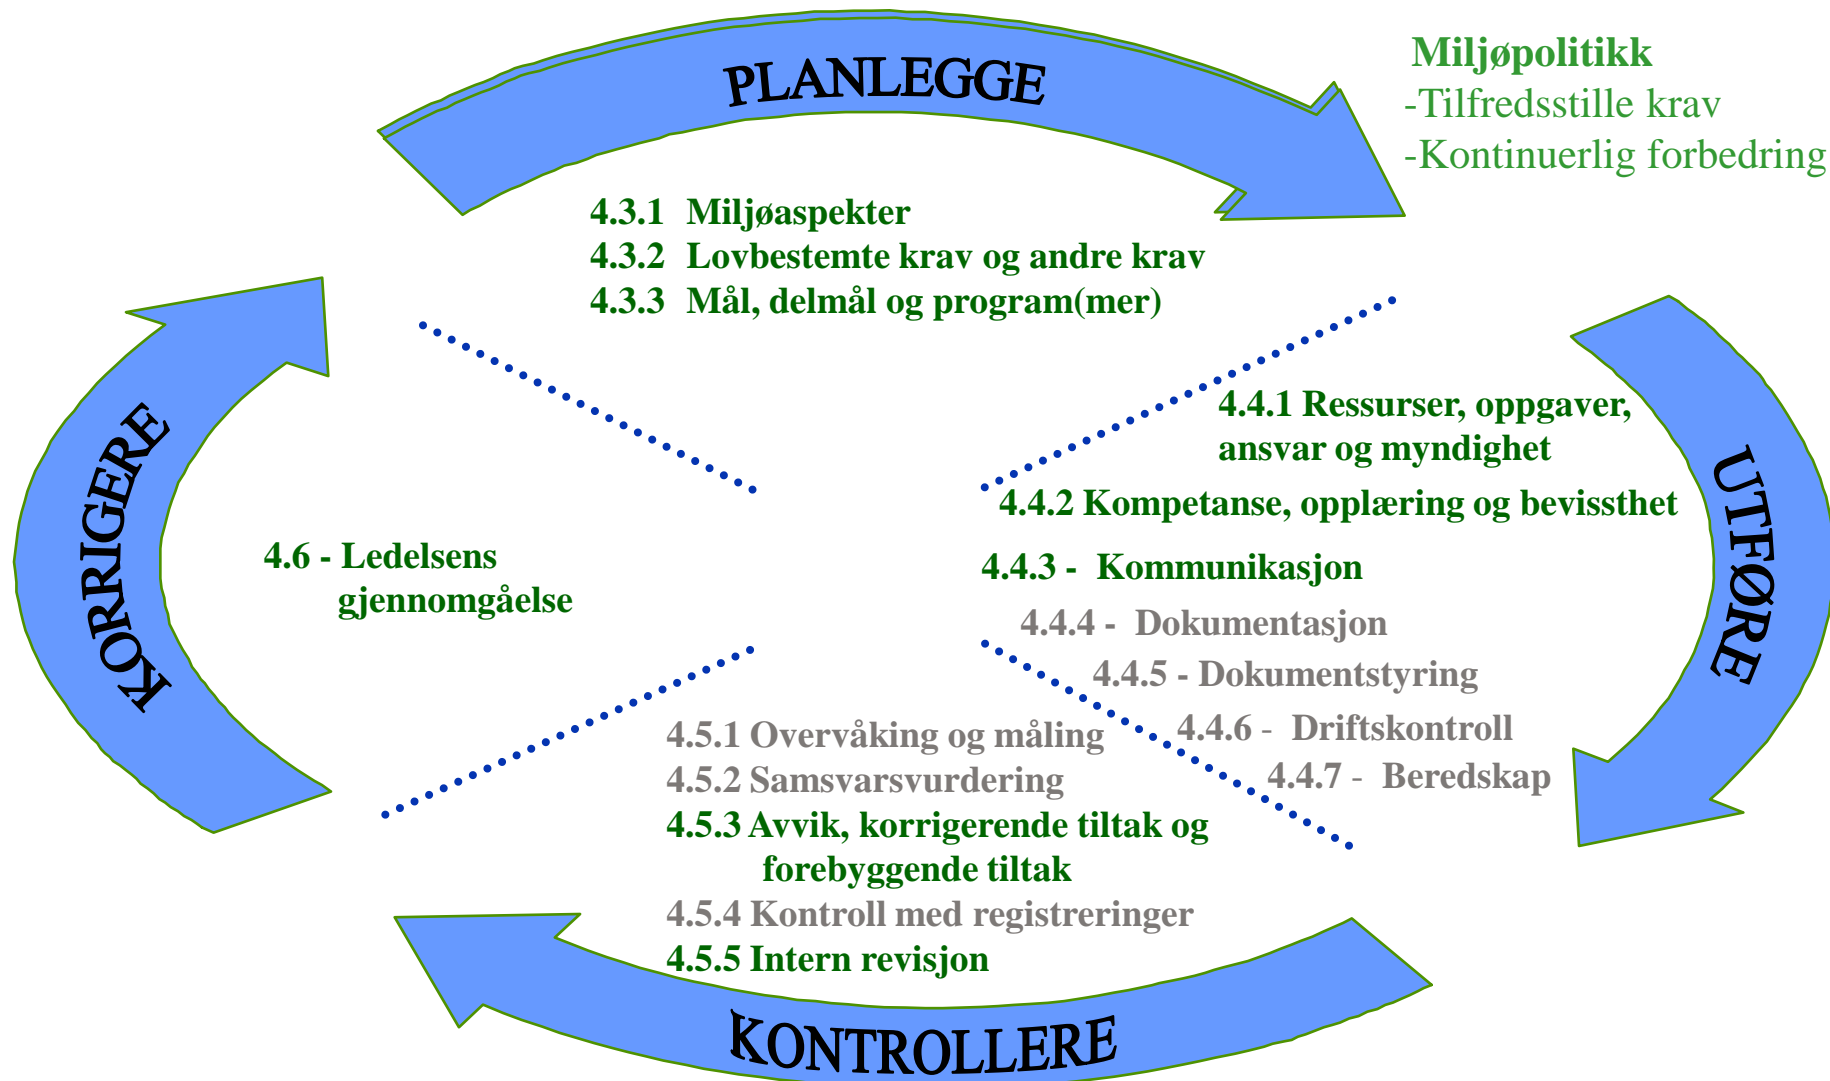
PLANLEGGE

Miljøpolitikk
-Tilfredsstille krav
-Kontinuerlig forbedring

4.3.1 Miljøaspekter
4.3.2 Lovbestemte krav og andre krav
4.3.3 Mål, delmål og program(mer)

KORRIGERE

UTFØRE

4.4.1 Ressurser, oppgaver, ansvar og myndighet
4.4.2 Kompetanse, opplæring og bevissthet
4.4.3 - Kommunikasjon
4.4.4 - Dokumentasjon
4.4.5 - Dokumentstyring
4.4.6 - Driftskontroll
4.4.7 - Beredskap

4.6 - Ledelsens gjennomgåelse

4.5.1 Overvåking og måling
4.5.2 Samsvarsvurdering
4.5.3 Avvik, korrigerende tiltak og forebyggende tiltak
4.5.4 Kontroll med registreringer
4.5.5 Intern revisjon

KONTROLLERE